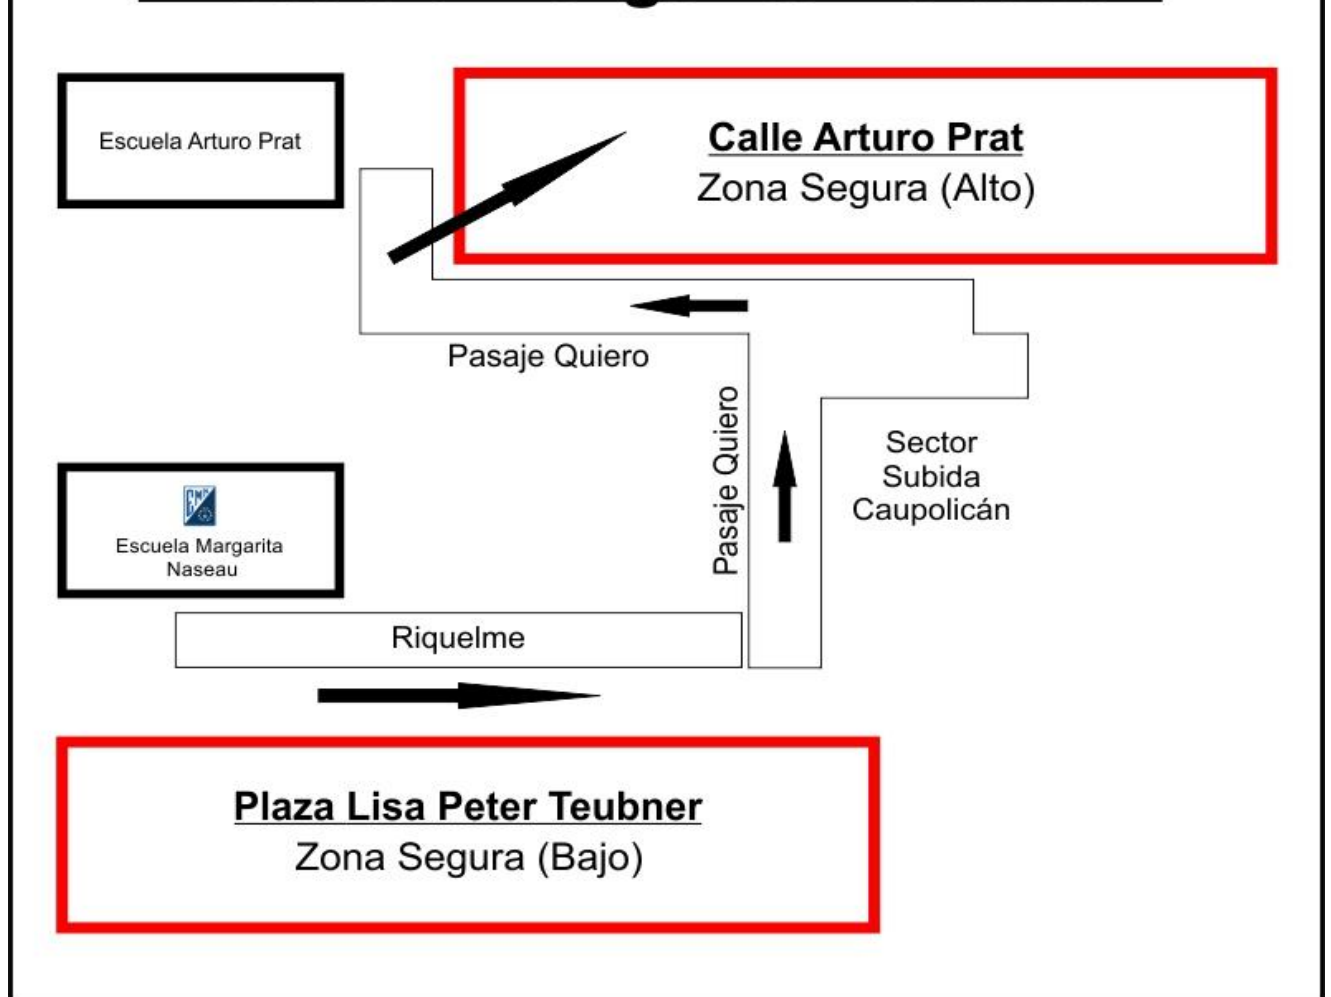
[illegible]

Escuela Arturo Prat

**Calle Arturo Prat**
Zona Segura (Alto)

Pasaje Quiero

Pasaje Quiero

Sector Subida Caupolicán

Escuela Margarita Naseau

Riquelme

**Plaza Lisa Peter Teubner**
Zona Segura (Bajo)